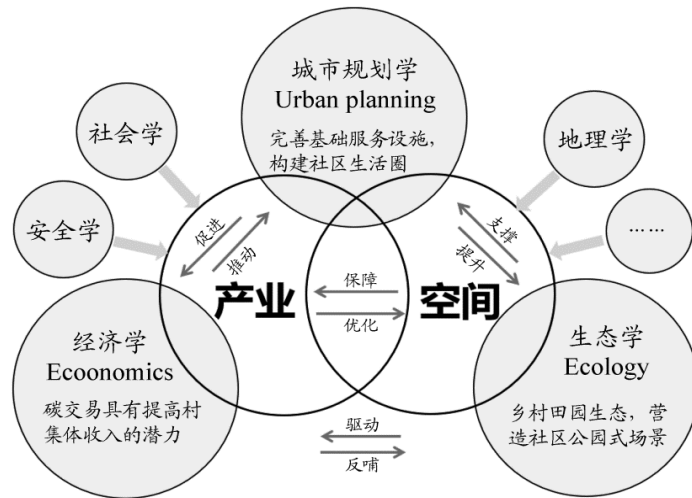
城市规划学
Urban planning
完善基础服务设施，构建社区生活圈

社会学

地理学

安全学

……

促进
推动

支撑
提升

保障

产业

空间

优化

经济学
Ecoonomics
碳交易具有提高村集体收入的潜力

生态学
Ecology
乡村田园生态，营造社区公园式场景

驱动
反哺